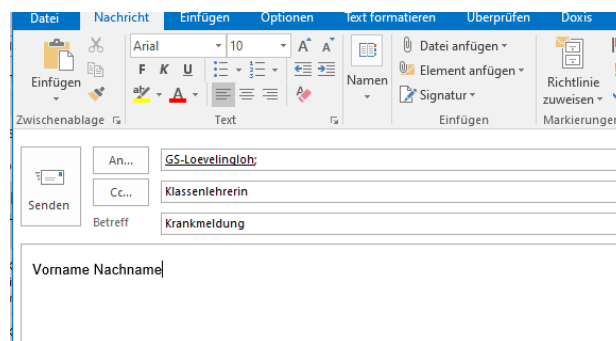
Datei Nachricht Einfügen Optionen Text formatieren Überprüfen Doxis

Einfügen

Arial 10

F K U

Namen

Datei anfügen

Element anfügen

Signatur

Richtlinie zuweisen

Zwischenablage Text Einfügen Markierungen

Senden

An...

GS-Loevelingloh;

Cc...

Klassenlehrerin

Betreff

Krankmeldung

Vorname Nachname